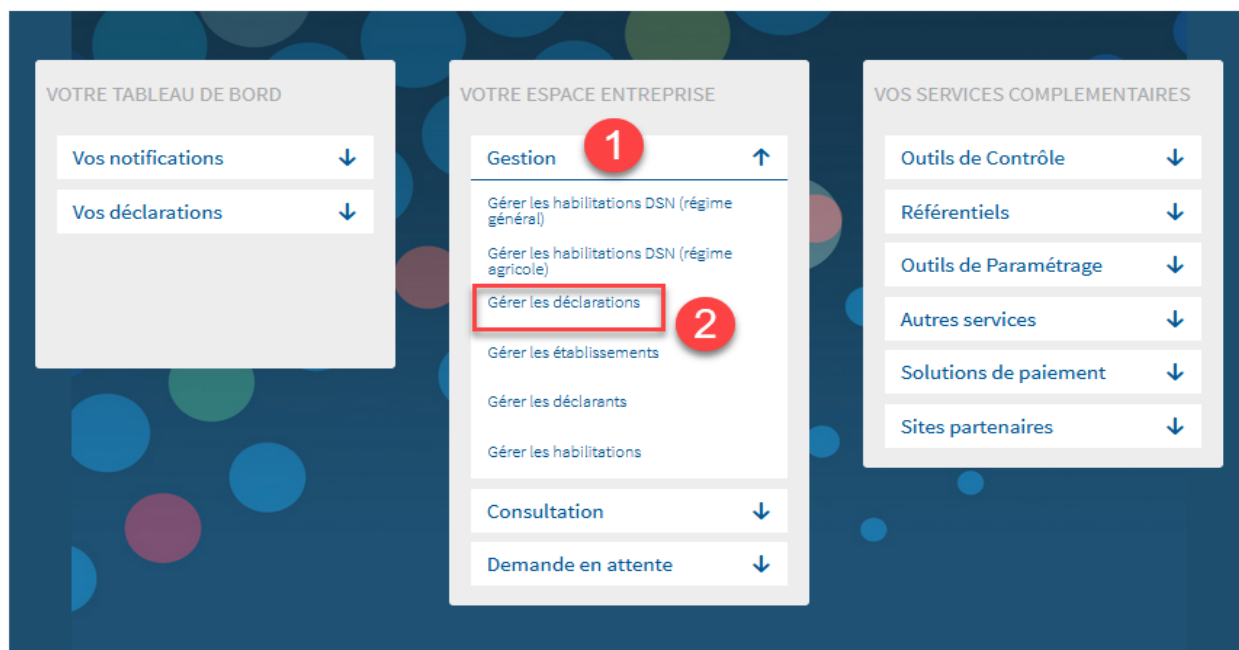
VOTRE TABLEAU DE BORD

Vos notifications ↓

Vos déclarations ↓

VOTRE ESPACE ENTREPRISE

Gestion ↑

1

Gérer les habilitations DSN (régime général)

Gérer les habilitations DSN (régime agricole)

Gérer les déclarations

2

Gérer les établissements

Gérer les déclarants

Gérer les habilitations

Consultation ↓

Demande en attente ↓

VOS SERVICES COMPLEMENTAIRES

Outils de Contrôle ↓

Référentiels ↓

Outils de Paramétrage ↓

Autres services ↓

Solutions de paiement ↓

Sites partenaires ↓